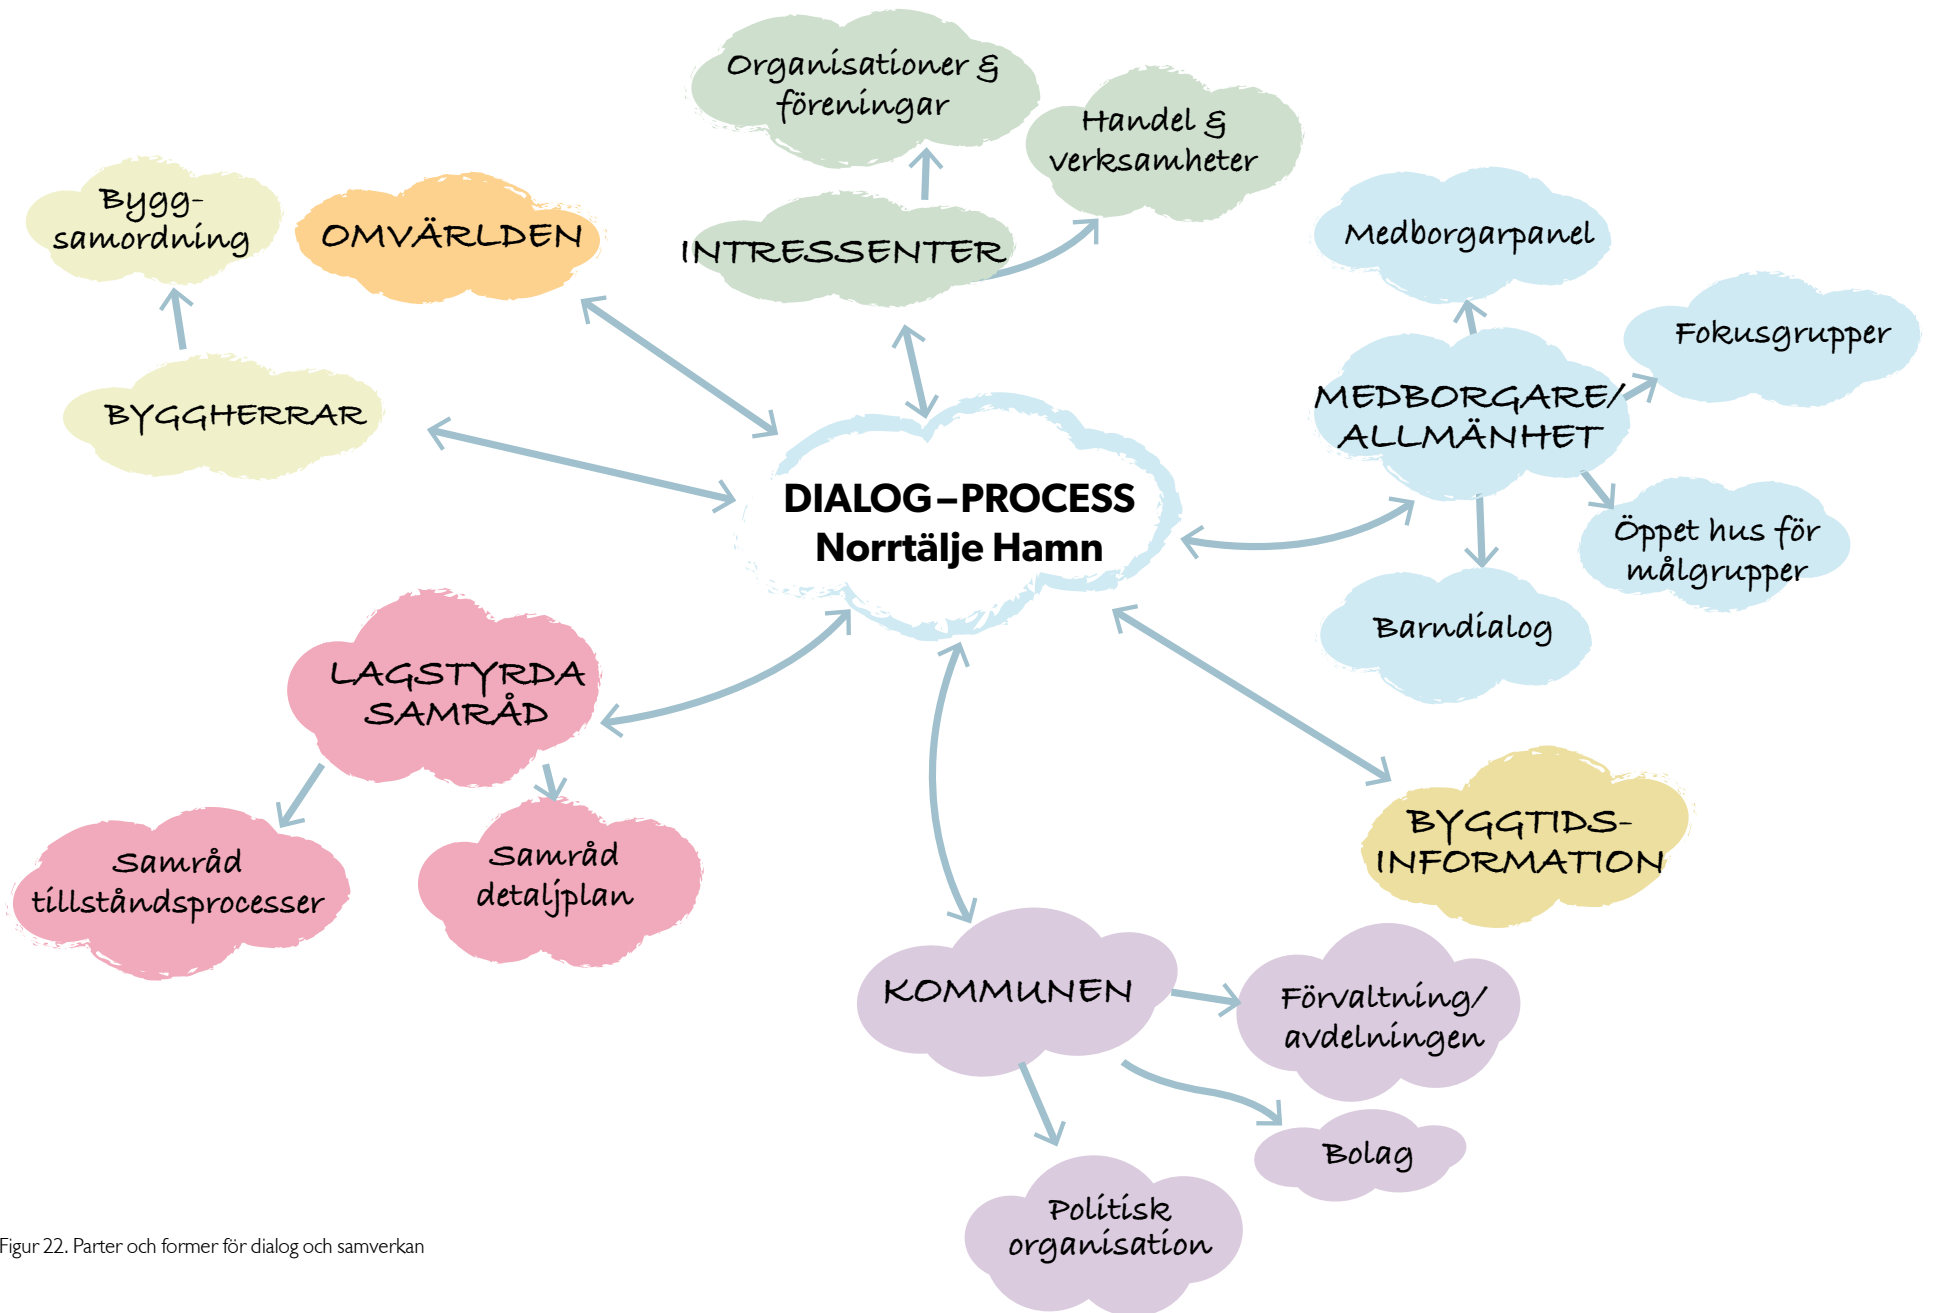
DIALOG – PROCESS
Norrtälje Hamn

Organisationer & föreningar

Handel & verksamheter

INTRESSENTER

Bygg-samordning

OMVÄRLDEN

BYGGHERRAR

Medborgarpanel

Fokusgrupper

MEDBORGARE/ ALLMÄNHET

Öppet hus för målgrupper

Barndialog

LAGSTYRDA SAMRÅD

Samråd tillståndsprocesser

Samråd detaljplan

BYGGTIDS-INFORMATION

KOMMUNEN

Förvaltning/ avdelningen

Bolag

Politisk organisation

Figur 22. Parter och former för dialog och samverkan